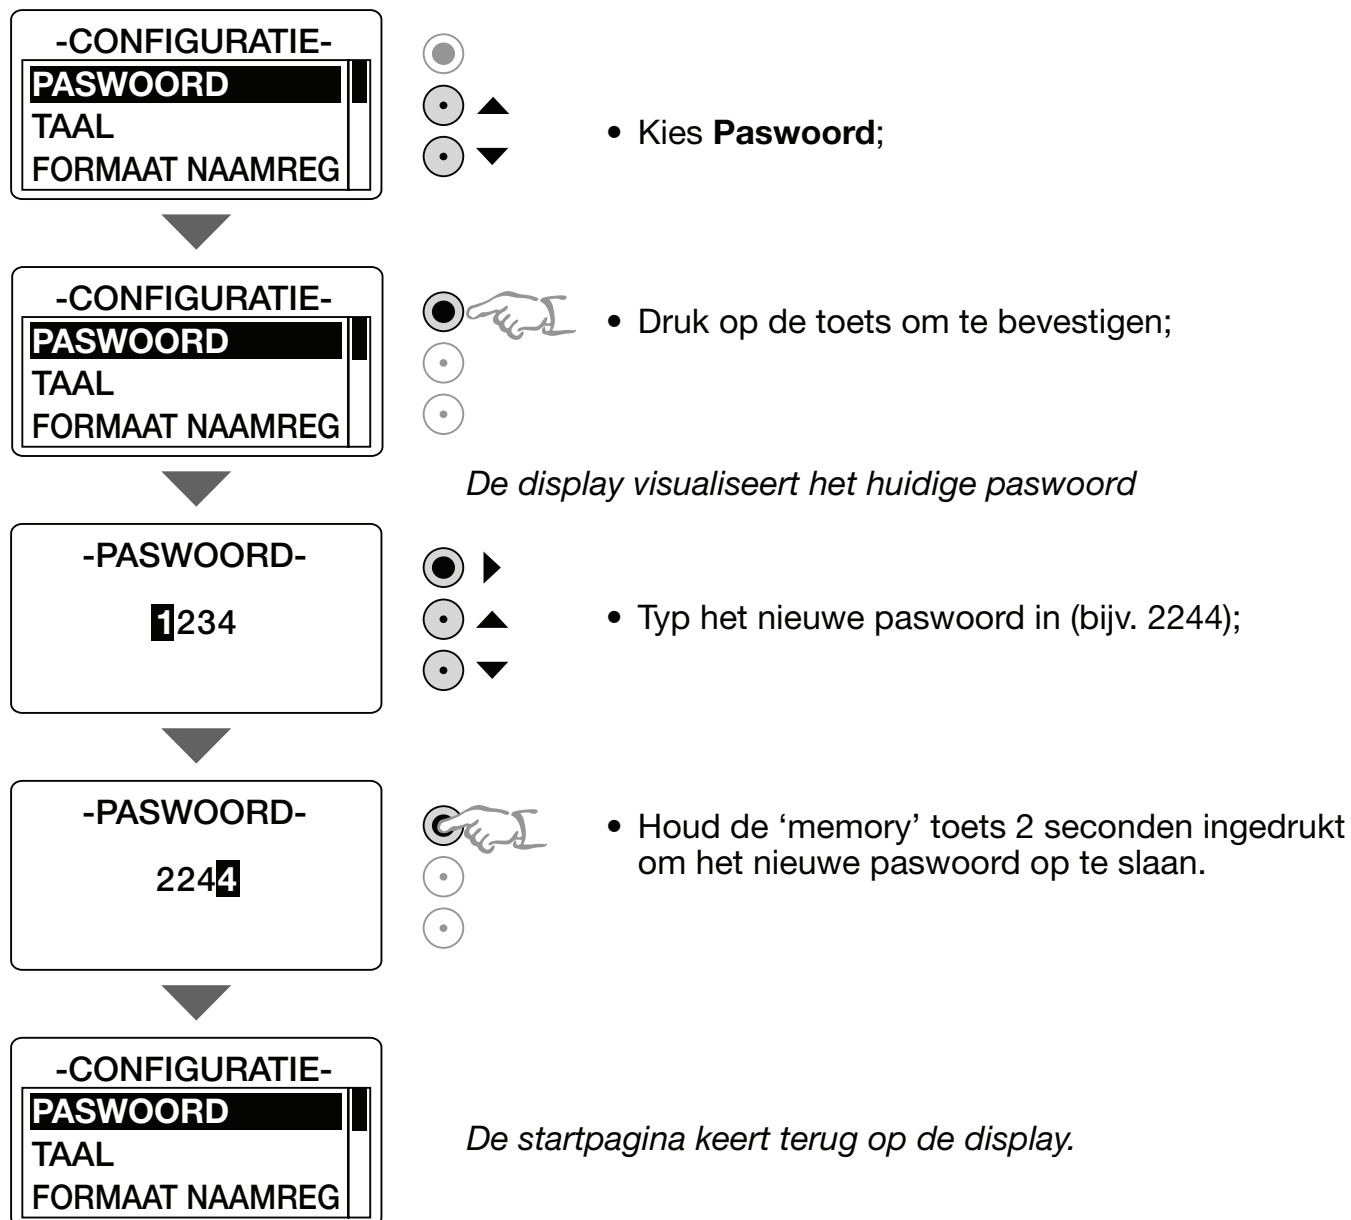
-CONFIGURATIE-
PASWOORD
TAAL
FORMAAT NAAMREG

• Kies **Paswoord**;

-CONFIGURATIE-
PASWOORD
TAAL
FORMAAT NAAMREG

• Druk op de toets om te bevestigen;

*De display visualiseert het huidige paswoord*

-PASWOORD-
1234

• Typ het nieuwe paswoord in (bijv. 2244);

-PASWOORD-
2244

• Houd de 'memory' toets 2 seconden ingedrukt om het nieuwe paswoord op te slaan.

-CONFIGURATIE-
PASWOORD
TAAL
FORMAAT NAAMREG

*De startpagina keert terug op de display.*